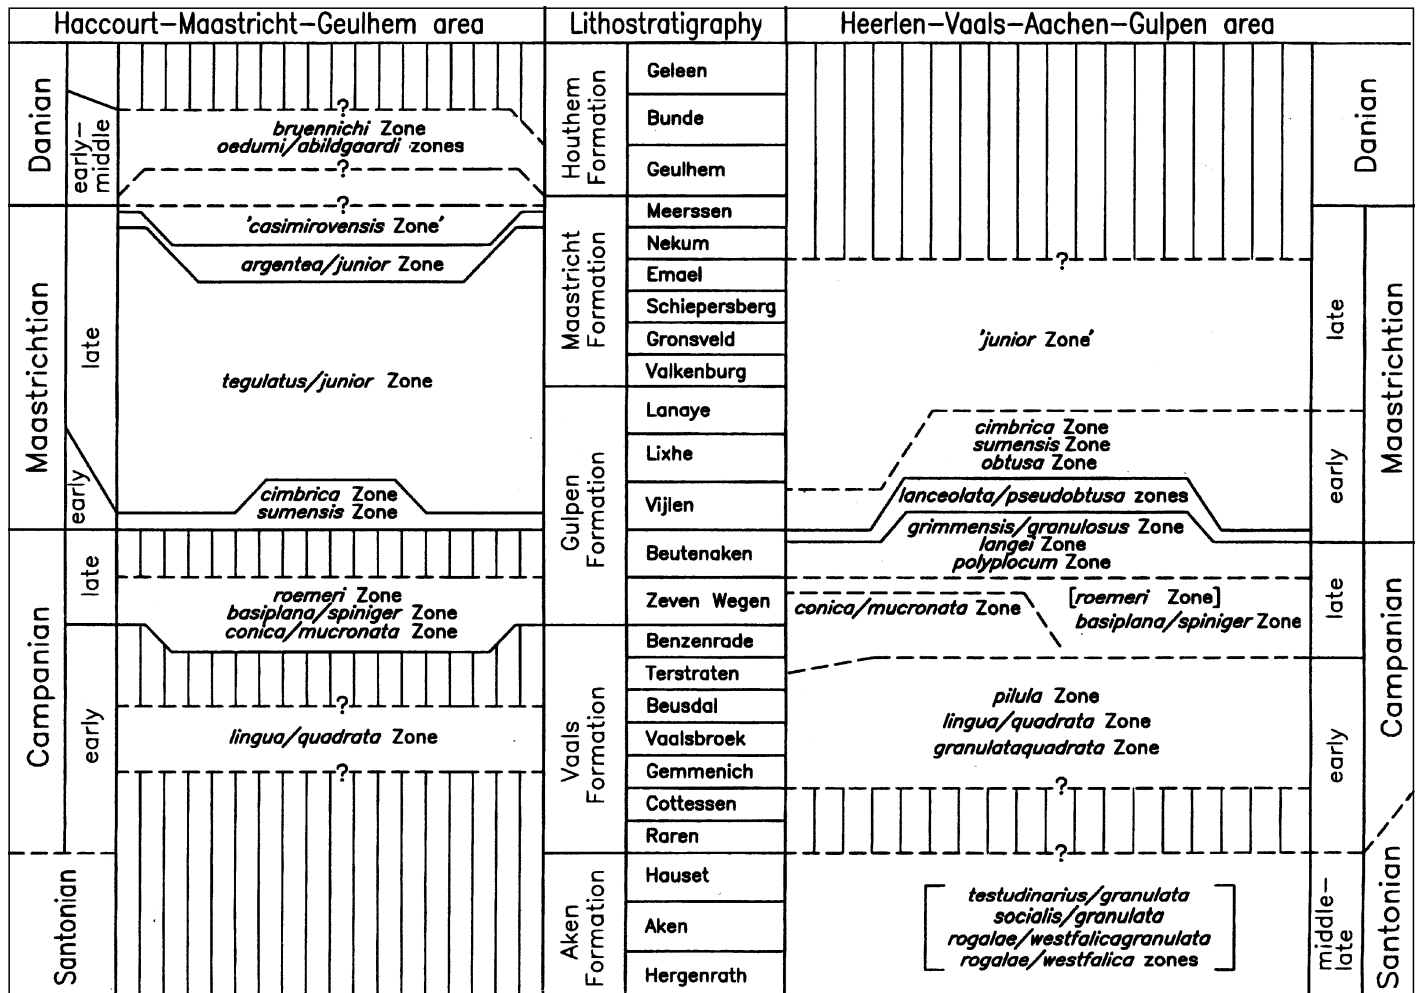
Haccourt–Maastricht–Geulhem area

Lithostratigraphy

Heerlen–Vaals–Aachen–Gulpen area

Danian

early–middle

?

bryennichi Zone
oedumi/abildgaardi zones

?

?

Maastrichtian

late

'casimirovensis Zone'

argentea/junior Zone

tegulatus/junior Zone

early

cimbrica Zone
sumensis Zone

Campanian

late

roemeri Zone
basiplana/spiniger Zone
conica/mucronata Zone

early

?

lingua/quadrata Zone

?

Santonian

Houthem Formation

Geleen

Bunde

Geulhem

Maastricht Formation

Meerssen

Nekum

Emael

Schiepersberg

Gronsveld

Valkenburg

Gulpen Formation

Lanaye

Lixhe

Vijlen

Beutenaken

Zeven Wegen

Vaals Formation

Benzenrade

Terstraten

Beusdal

Vaalsbroek

Gemmenich

Cottessen

Raren

Aken Formation

Hauset

Aken

Hergenrath

?

'junior Zone'

cimbrica Zone
sumensis Zone
obtusa Zone

lanceolata/pseudobtusa zones

grimmensis/granulosus Zone
langei Zone
polyplocum Zone

conica/mucronata Zone

[roemeri Zone]
basiplana/spiniger Zone

pilula Zone
lingua/quadrata Zone
granulataquadrata Zone

?

?

testudinarius/granulata
socialis/granulata
rogalae/westfalicagranulata
rogalae/westfalica zones

Danian

late

early

Maastrichtian

late

early

Campanian

middle–late

Santonian